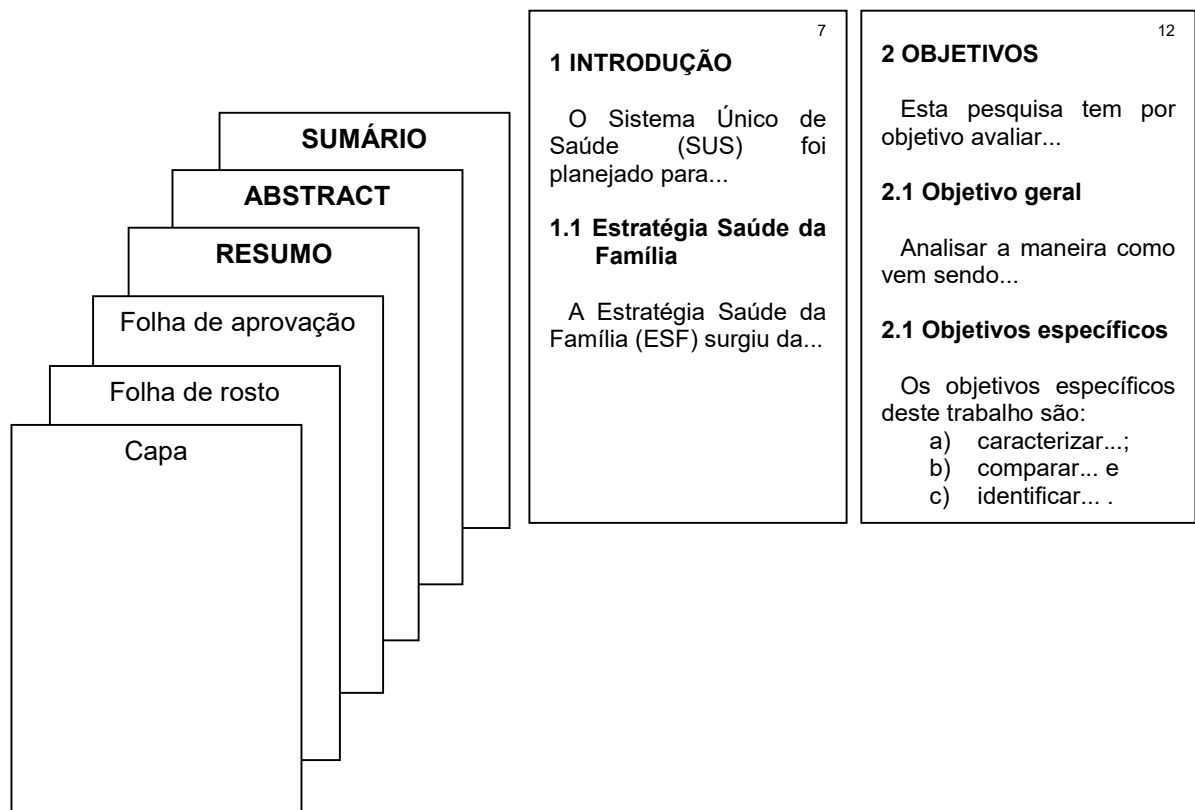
SUMÁRIO

ABSTRACT

RESUMO

Folha de aprovação

Folha de rosto

Capa

7

1 INTRODUÇÃO

O Sistema Único de Saúde (SUS) foi planejado para...

1.1 Estratégia Saúde da Família

A Estratégia Saúde da Família (ESF) surgiu da...

12

2 OBJETIVOS

Esta pesquisa tem por objetivo avaliar...

2.1 Objetivo geral

Analisar a maneira como vem sendo...

2.1 Objetivos específicos

Os objetivos específicos deste trabalho são:
a) caracterizar...;
b) comparar... e
c) identificar... .